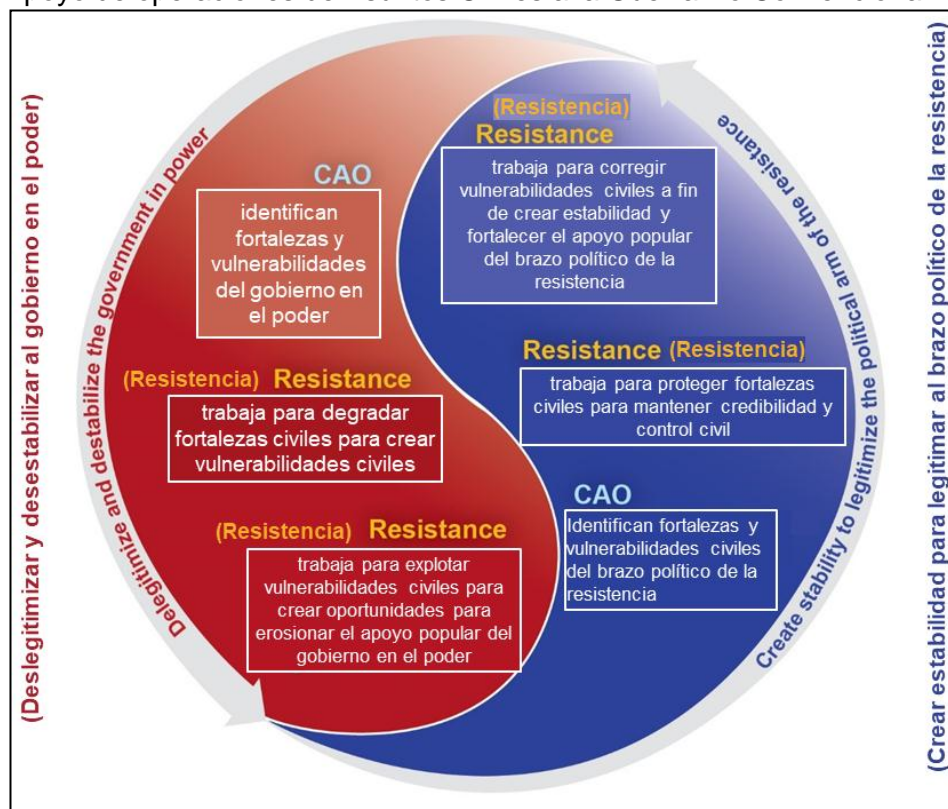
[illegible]

(Deslegitimizar y desestabilizar al gobierno en el poder)

Delegitimize and destabilize the government in power

CAO

identifican fortalezas y vulnerabilidades del gobierno en el poder

(Resistencia) Resistance

trabaja para degradar fortalezas civiles para crear vulnerabilidades civiles

(Resistencia) Resistance

trabaja para explotar vulnerabilidades civiles para crear oportunidades para erosionar el apoyo popular del gobierno en el poder

(Resistencia)
Resistance

trabaja para corregir vulnerabilidades civiles a fin de crear estabilidad y fortalecer el apoyo popular del brazo político de la resistencia

Resistance (Resistencia)

trabaja para proteger fortalezas civiles para mantener credibilidad y control civil

CAO

Identifican fortalezas y vulnerabilidades civiles del brazo político de la resistencia

Create stability to legitimize the political arm of the resistance

(Crear estabilidad para legitimar al brazo político de la resistencia)